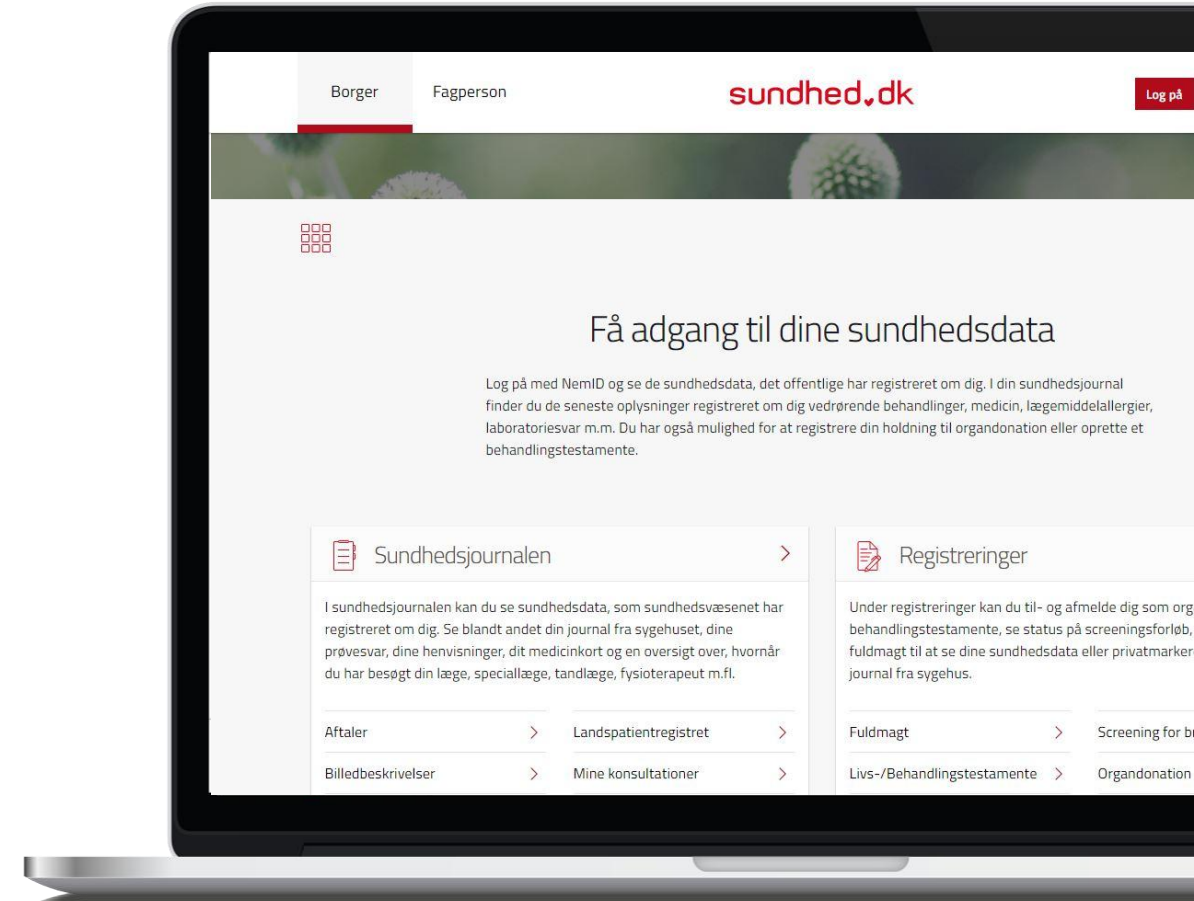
Borger Fagperson

sundhed.dk

Log på

Få adgang til dine sundhedsdata

Log på med NemID og se de sundhedsdata, det offentlige har registreret om dig. I din sundhedsjournal finder du de seneste oplysninger registreret om dig vedrørende behandlinger, medicin, lægemiddelallergier, laboratoriesvar m.m. Du har også mulighed for at registrere din holdning til organdonation eller oprette et behandlingstestamente.

Sundhedsjournalen

I sundhedsjournalen kan du se sundhedsdata, som sundhedsvæsenet har registreret om dig. Se blandt andet din journal fra sygehuset, dine prøvesvar, dine henvisninger, dit medicinkort og en oversigt over, hvornår du har besøgt din læge, speciallæge, tandlæge, fysioterapeut m.fl.

Aftaler
Landspatientregistret
Billedbeskrivelser
Mine konsultationer

Registreringer

Under registreringer kan du til- og afmelde dig som org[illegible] behandlingstestamente, se status på screeningsforløb, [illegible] fuldmagt til at se dine sundhedsdata eller privatmarker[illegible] journal fra sygehus.

Fuldmagt
Screening for b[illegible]
Livs-/Behandlingstestamente
Organdonation